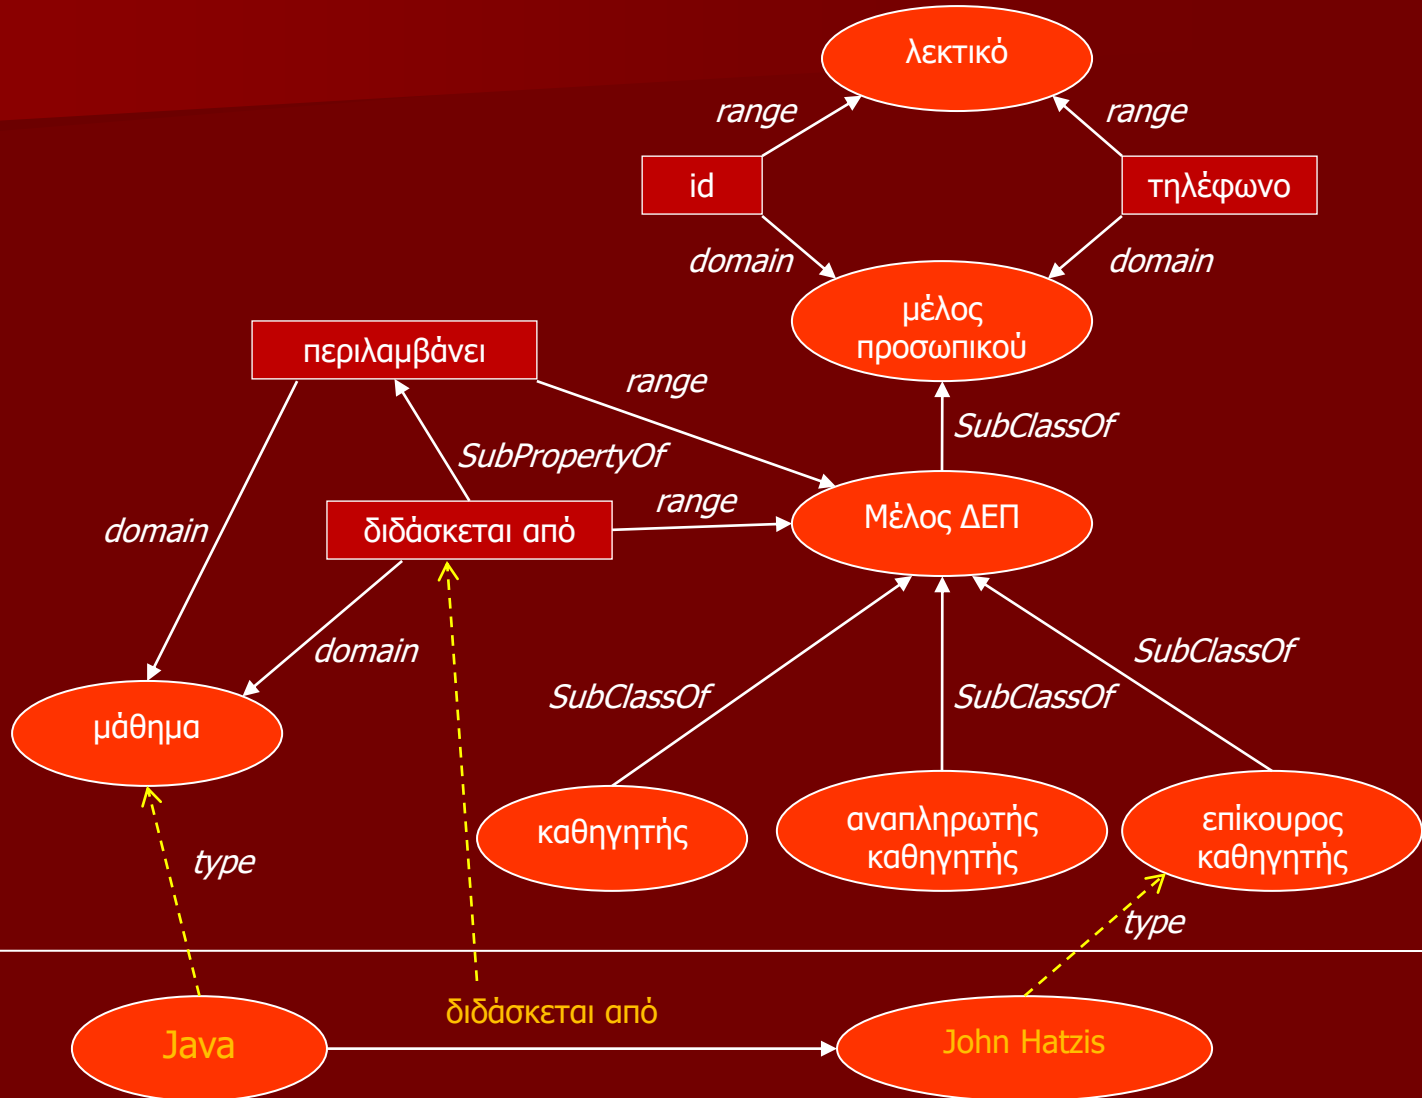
λεκτικό

range

range

id

τηλέφωνο

domain

domain

μέλος προσωπικού

περιλαμβάνει

range

SubClassOf

SubPropertyOf

range

domain

διδάσκεται από

Μέλος ΔΕΠ

domain

SubClassOf

μάθημα

SubClassOf

SubClassOf

καθηγητής

αναπληρωτής καθηγητής

επίκουρος καθηγητής

type

type

Java

διδάσκεται από

John Hatzis